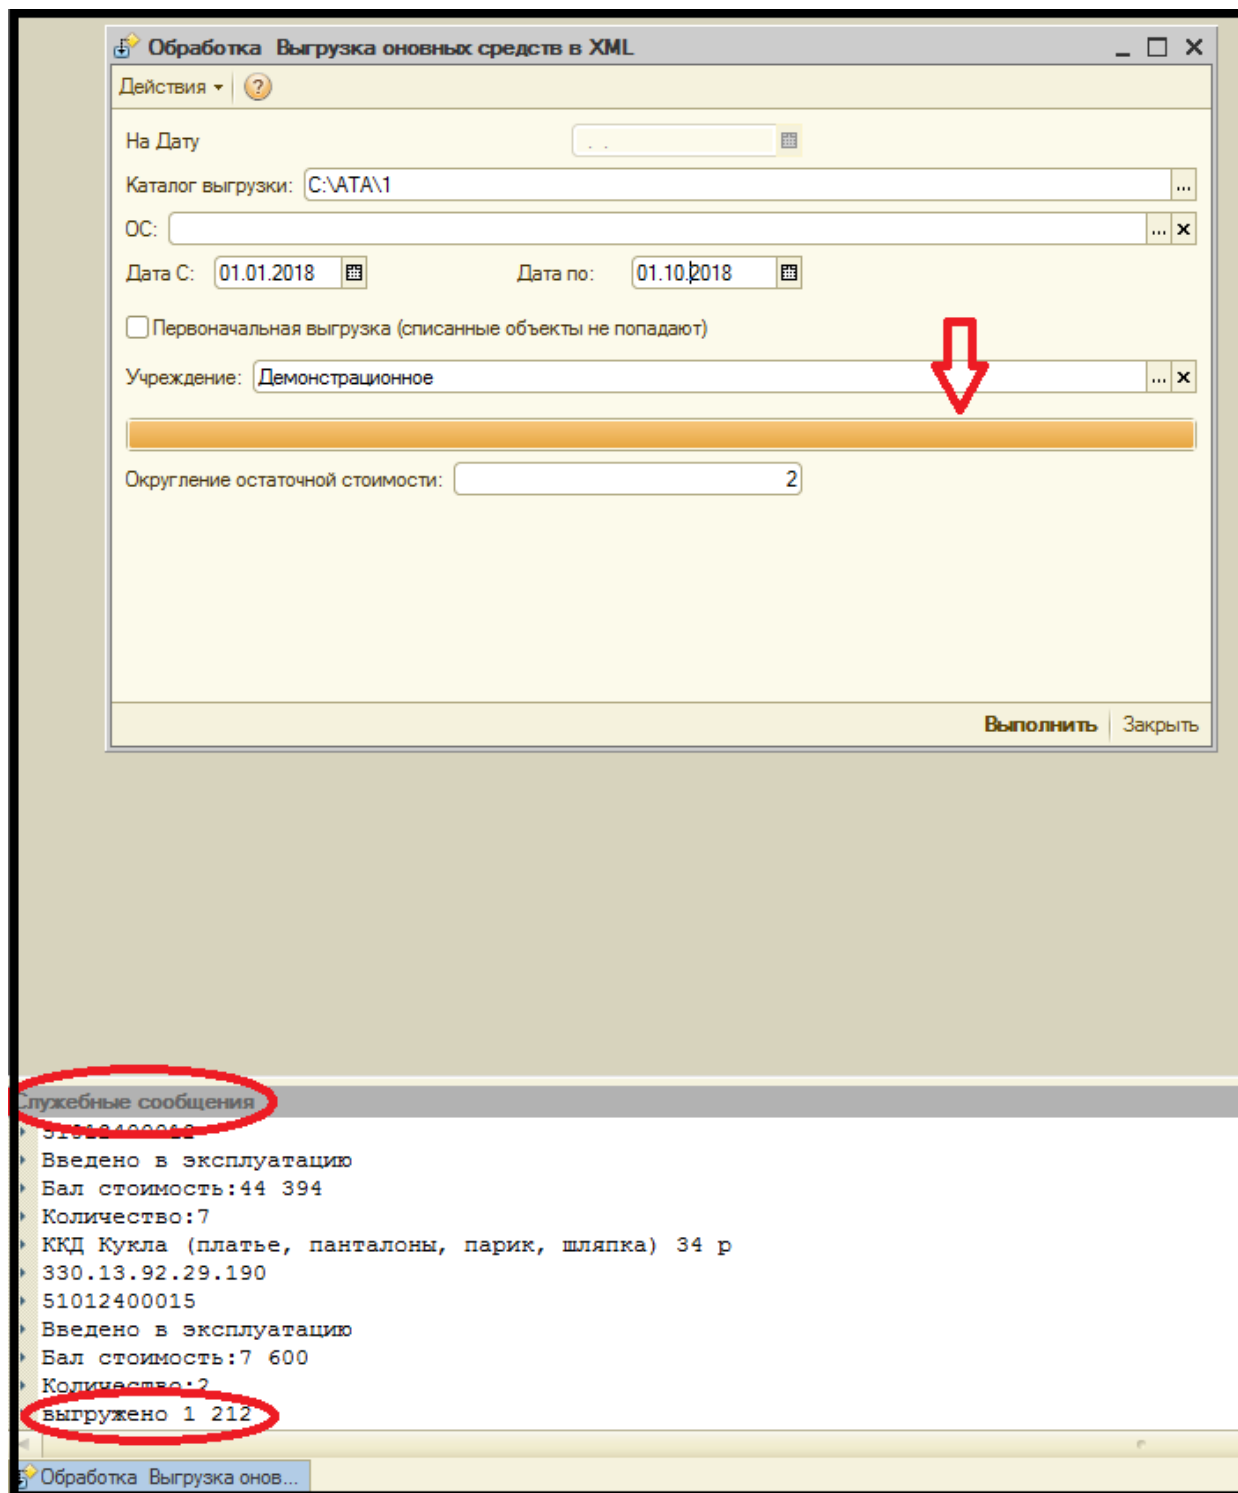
Обработка Выгрузка оновных средств в XML

Действия ▾ ?

На Дату . .

Каталог выгрузки: C:\ATA\1

ОС:

Дата С: 01.01.2018

Дата по: 01.10.2018

Первоначальная выгрузка (списанные объекты не попадают)

Учреждение: Демонстрационное

Округление остаточной стоимости: 2

Выполнить Закрыть

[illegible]лужебные сообщения
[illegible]
Введено в эксплуатацию
Бал стоимость:44 394
Количество:7
ККД Кукла (платье, панталоны, парик, шляпка) 34 р
330.13.92.29.190
51012400015
Введено в эксплуатацию
Бал стоимость:7 600
Количество:2
выгружено 1 212

Обработка Выгрузка онов...